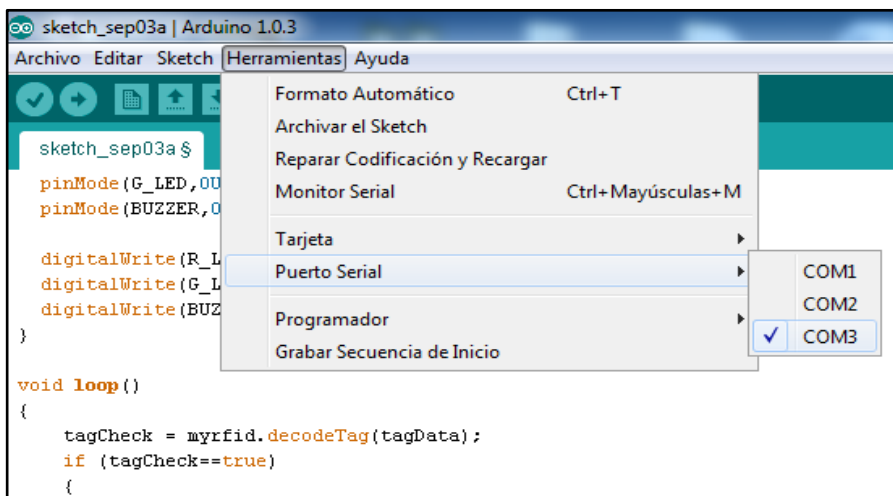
sketch_sep03a | Arduino 1.0.3

Archivo Editar Sketch Herramientas Ayuda

sketch_sep03a §

pinMode(G_LED,OU
pinMode(BUZZER,O

digitalWrite(R_L
digitalWrite(G_L
digitalWrite(BUZ
}

void loop()
{
tagCheck = myrfid.decodeTag(tagData);
if (tagCheck==true)
{

Formato Automático Ctrl+T
Archivar el Sketch
Reparar Codificación y Recargar
Monitor Serial Ctrl+Mayúsculas+M
Tarjeta
Puerto Serial
Programador
Grabar Secuencia de Inicio

COM1
COM2
✓ COM3